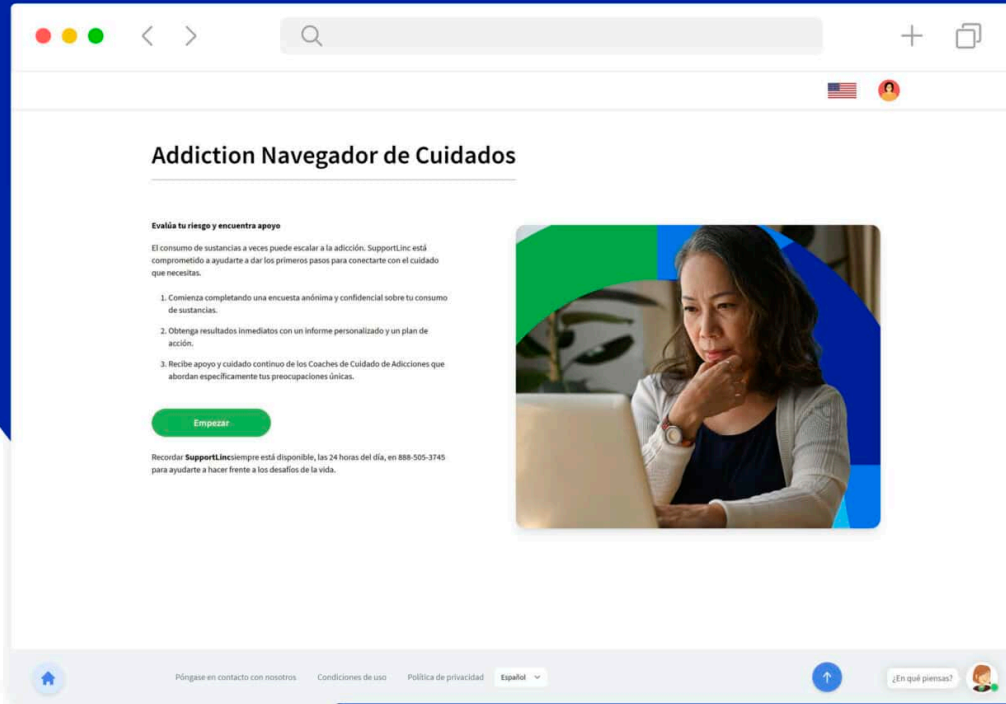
Addiction Navegador de Cuidados

Evalúa tu riesgo y encuentra apoyo

El consumo de sustancias a veces puede escalar a la adicción. SupportLinc está comprometido a ayudarte a dar los primeros pasos para conectarte con el cuidado que necesitas.

1. Comienza completando una encuesta anónima y confidencial sobre tu consumo de sustancias.
2. Obtenga resultados inmediatos con un informe personalizado y un plan de acción.
3. Recibe apoyo y cuidado continuo de los Coaches de Cuidado de Adicciones que abordan específicamente tus preocupaciones únicas.

Empezar

Recordar **SupportLinc**siempre está disponible, las 24 horas del día, en 888-505-3745 para ayudarte a hacer frente a los desafíos de la vida.

Póngase en contacto con nosotros   Condiciones de uso   Política de privacidad   Español

¿En qué piensas?